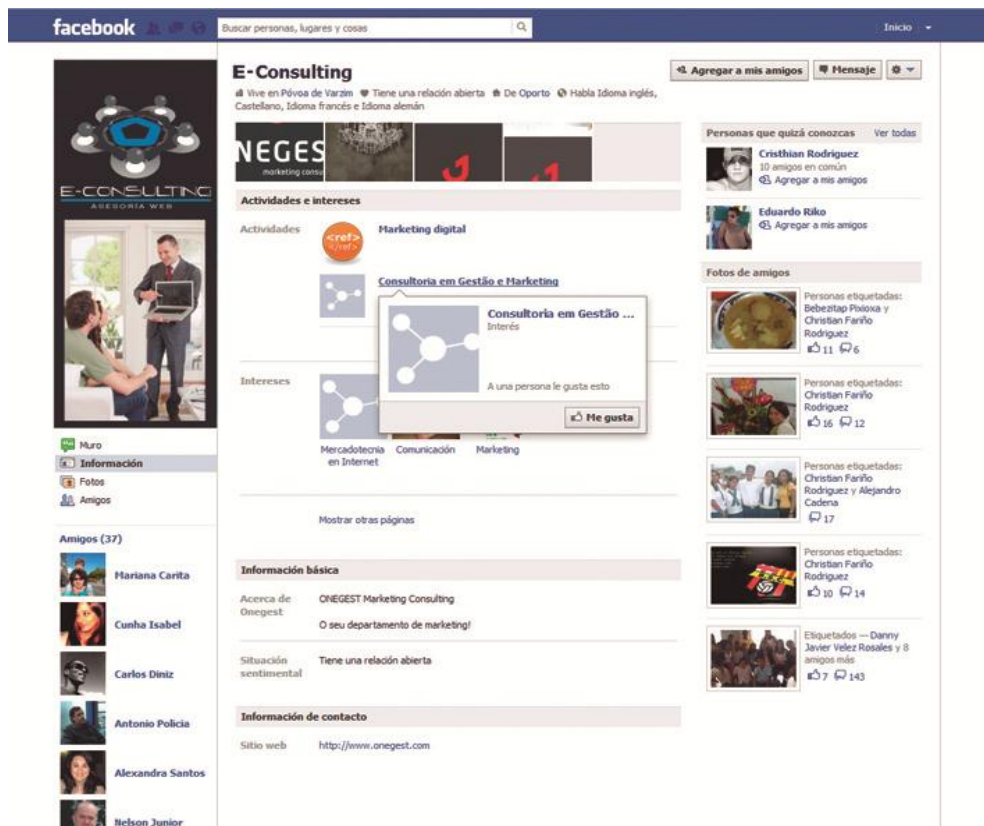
facebook

Buscar personas, lugares y cosas

Inicio

E-Consulting

Vive en Póvoa de Varzim · Tiene una relación abierta · De Oporto · Habla Idioma inglés, Castellano, Idioma francés e Idioma alemán

Agregar a mis amigos

Mensaje

E-CONSULTING
ASESORIA WEB

NEGES
marketing consu

Actividades e intereses

Actividades

<ref>
</ref>

Marketing digital

Consultoria em Gestão e Marketing

Consultoria em Gestão ...
Interés

A una persona le gusta esto

Me gusta

Intereses

Mercadotecnia en Internet

Comunicación

Marketing

Mostrar otras páginas

Información básica

Acerca de Onegest

ONEGEST Marketing Consulting

O seu departamento de marketing!

Situación sentimental

Tiene una relación abierta

Información de contacto

Sitio web

http://www.onegest.com

Muro
Información
Fotos
Amigos

Amigos (37)

Mariana Carita

Cunha Isabel

Carlos Diniz

Antonio Policia

Alexandra Santos

Nelson Junior

Personas que quizá conozcas

Ver todas

Cristhian Rodriguez
10 amigos en común
Agregar a mis amigos

Eduardo Riko
Agregar a mis amigos

Fotos de amigos

Personas etiquetadas: Bebezitap Pixioxa y Christian Fariño Rodriguez
11 6

Personas etiquetadas: Christian Fariño Rodriguez
16 12

Personas etiquetadas: Christian Fariño Rodriguez y Alejandro Cadena
17

Personas etiquetadas: Christian Fariño Rodriguez
10 14

Etiquetados — Danny Javier Velez Rosales y 8 amigos más
7 143